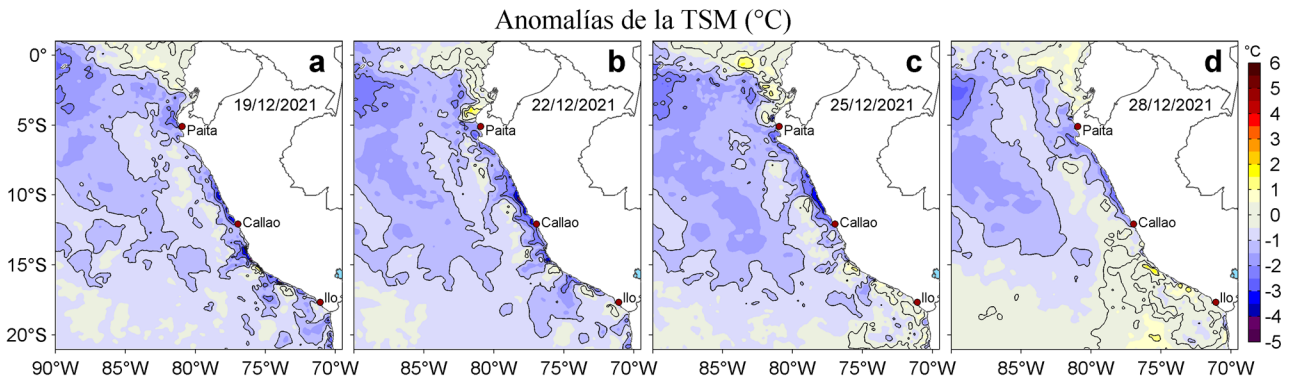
Anomalías de la TSM (°C)

a
19/12/2021
Paita
Callao
Ilo

b
22/12/2021
Paita
Callao
Ilo

c
25/12/2021
Paita
Callao
Ilo

d
28/12/2021
Paita
Callao
Ilo

0°
5°S
10°S
15°S
20°S

90°W 85°W 80°W 75°W 70°W 85°W 80°W 75°W 70°W 85°W 80°W 75°W 70°W 85°W 80°W 75°W 70°W

°C
6
5
4
3
2
1
0
-1
-2
-3
-4
-5